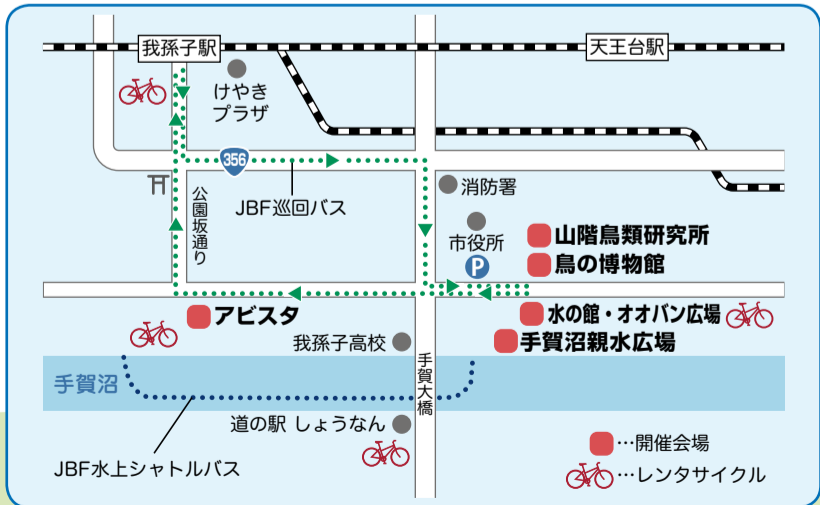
我孫子駅

天王台駅

けやき
プラザ

356

JBF巡回バス

公園坂通り

消防署

市役所

P

山階鳥類研究所

鳥の博物館

アビスタ

水の館・オオバン広場

我孫子高校

手賀沼親水広場

手賀沼

手賀大橋

道の駅 しょうなん

JBF水上シャトルバス

…開催会場

…レンタサイクル